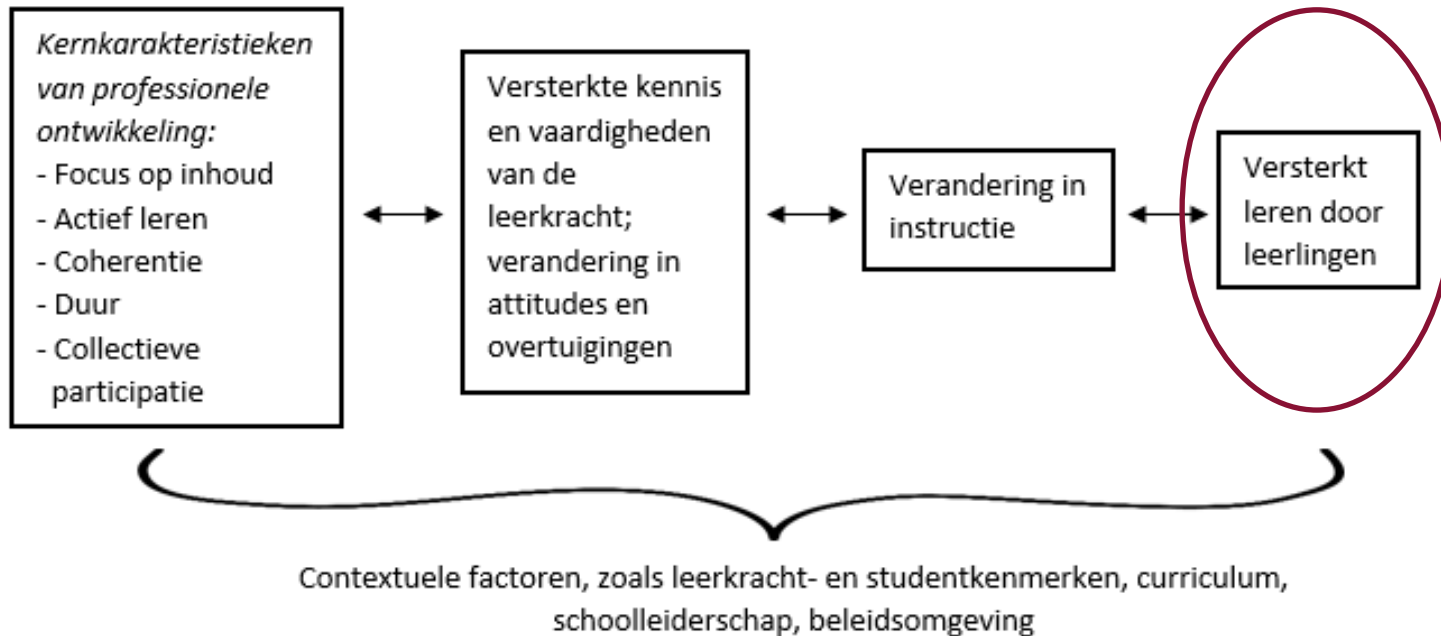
Kernkarakteristieken van professionele ontwikkeling:
- Focus op inhoud
- Actief leren
- Coherentie
- Duur
- Collectieve participatie

Versterkte kennis en vaardigheden van de leerkracht; verandering in attitudes en overtuigingen

Verandering in instructie

Versterkt leren door leerlingen

Contextuele factoren, zoals leerkracht- en studentkenmerken, curriculum, schoolleiderschap, beleidsomgeving